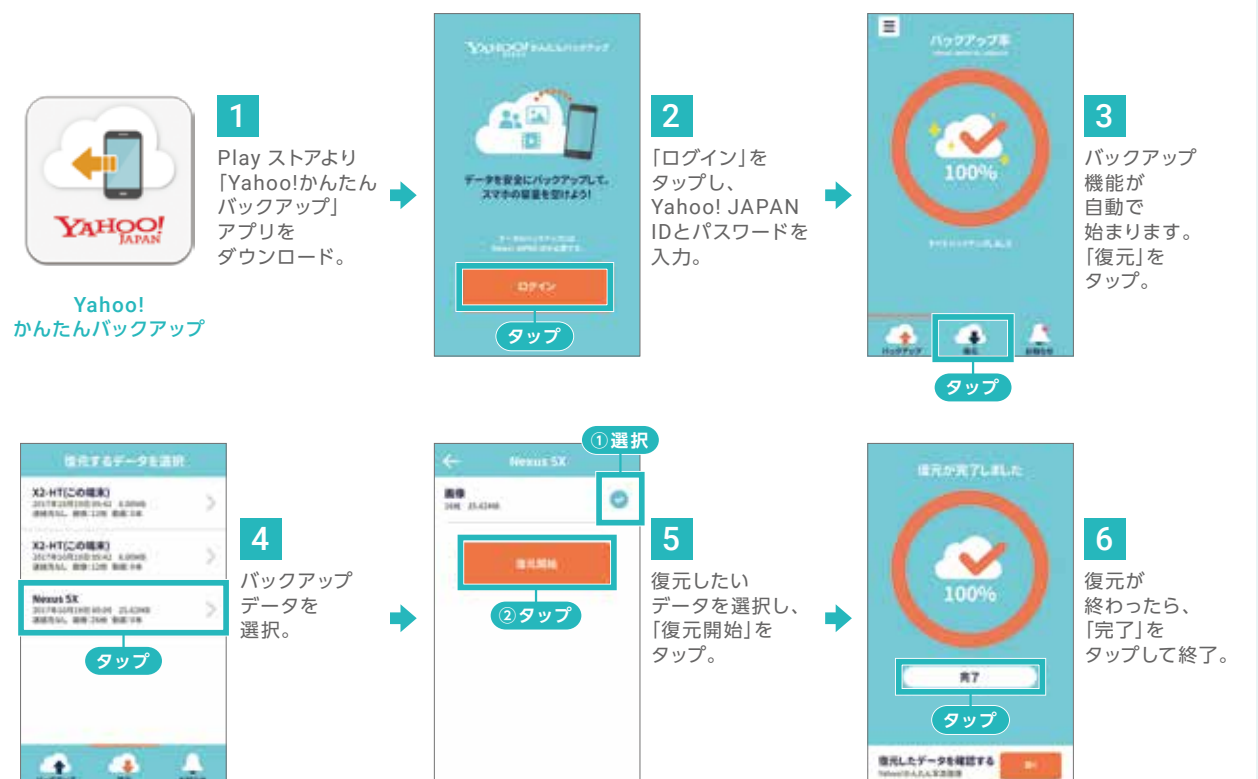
YAHOO! JAPAN

Yahoo! かんたんバックアップ

1
Play ストアより「Yahoo!かんたんバックアップ」アプリをダウンロード。

YAHOO! かんたんバックアップ

データを安全にバックアップして、スマホの容量を空けよう!

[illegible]

ログイン

タップ

2
「ログイン」をタップし、Yahoo! JAPAN IDとパスワードを入力。

バックアップ率

100%

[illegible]

バックアップ　復元　お知らせ

タップ

3
バックアップ機能が自動で始まります。「復元」をタップ。

復元するデータを選択

X2-HT(この端末)
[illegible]

X2-HT(この端末)
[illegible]

Nexus 5X
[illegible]

タップ

4
バックアップデータを選択。

Nexus 5X

画像
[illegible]

①選択

復元開始

②タップ

5
復元したいデータを選択し、「復元開始」をタップ。

復元が完了しました

100%

完了

タップ

復元したデータを確認する
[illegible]

6
復元が終わったら、「完了」をタップして終了。